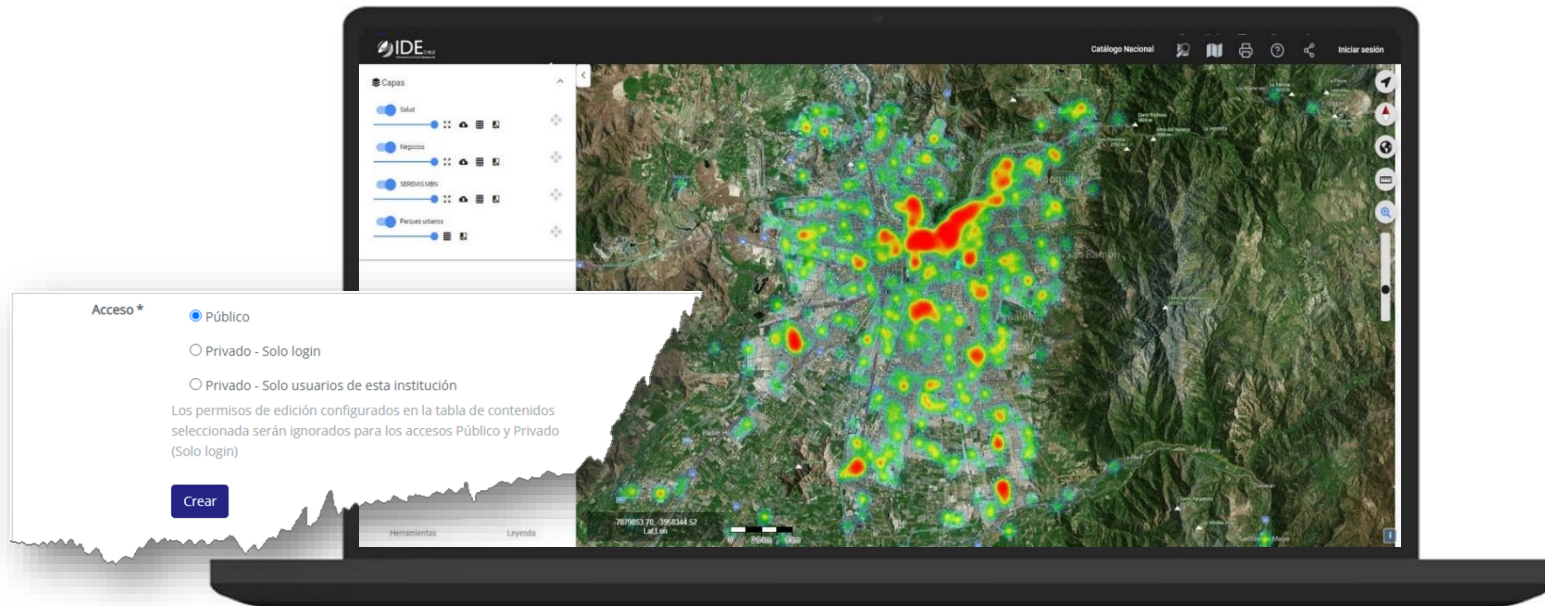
IDE

Catálogo Nacional

Iniciar sesión

Capas

Salud

Negocios

SEREMIS MBN

Parques urbanos

Acceso *

Público

Privado - Solo login

Privado - Solo usuarios de esta institución

Los permisos de edición configurados en la tabla de contenidos seleccionada serán ignorados para los accesos Público y Privado (Solo login)

Crear

Herramientas

Leyenda

-7879853.70, -3958344.52
Lat Lon

San Ramón